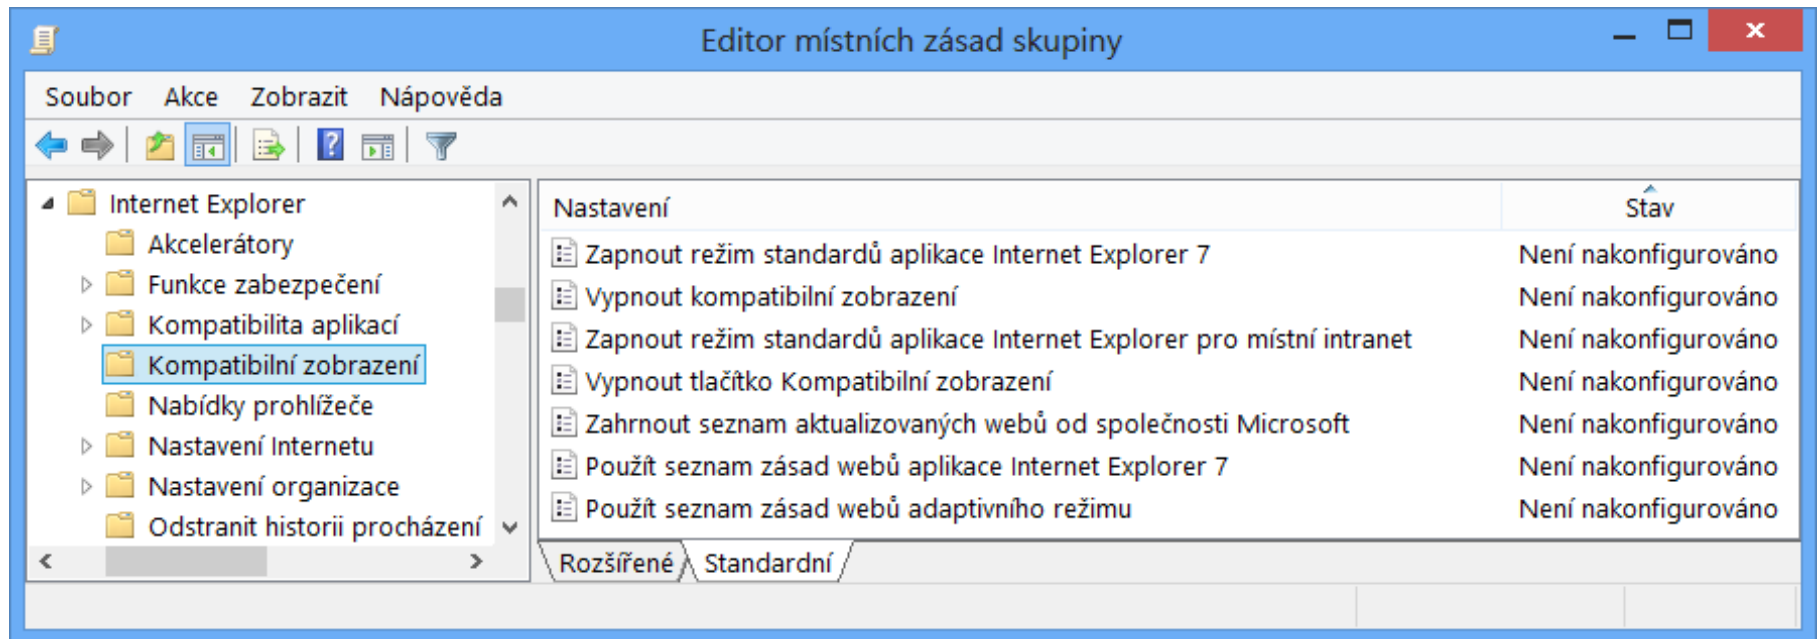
Editor místních zásad skupiny

Soubor Akce Zobrazit Nápověda

Internet Explorer
Akcelerátory
Funkce zabezpečení
Kompatibilita aplikací
Kompatibilní zobrazení
Nabídky prohlížeče
Nastavení Internetu
Nastavení organizace
Odstranit historii procházení

| Nastavení | Stav |
|---|---|
| Zapnout režim standardů aplikace Internet Explorer 7 | Není nakonfigurováno |
| Vypnout kompatibilní zobrazení | Není nakonfigurováno |
| Zapnout režim standardů aplikace Internet Explorer pro místní intranet | Není nakonfigurováno |
| Vypnout tlačítko Kompatibilní zobrazení | Není nakonfigurováno |
| Zahrnout seznam aktualizovaných webů od společnosti Microsoft | Není nakonfigurováno |
| Použít seznam zásad webů aplikace Internet Explorer 7 | Není nakonfigurováno |
| Použít seznam zásad webů adaptivního režimu | Není nakonfigurováno |

Rozšířené Standardní